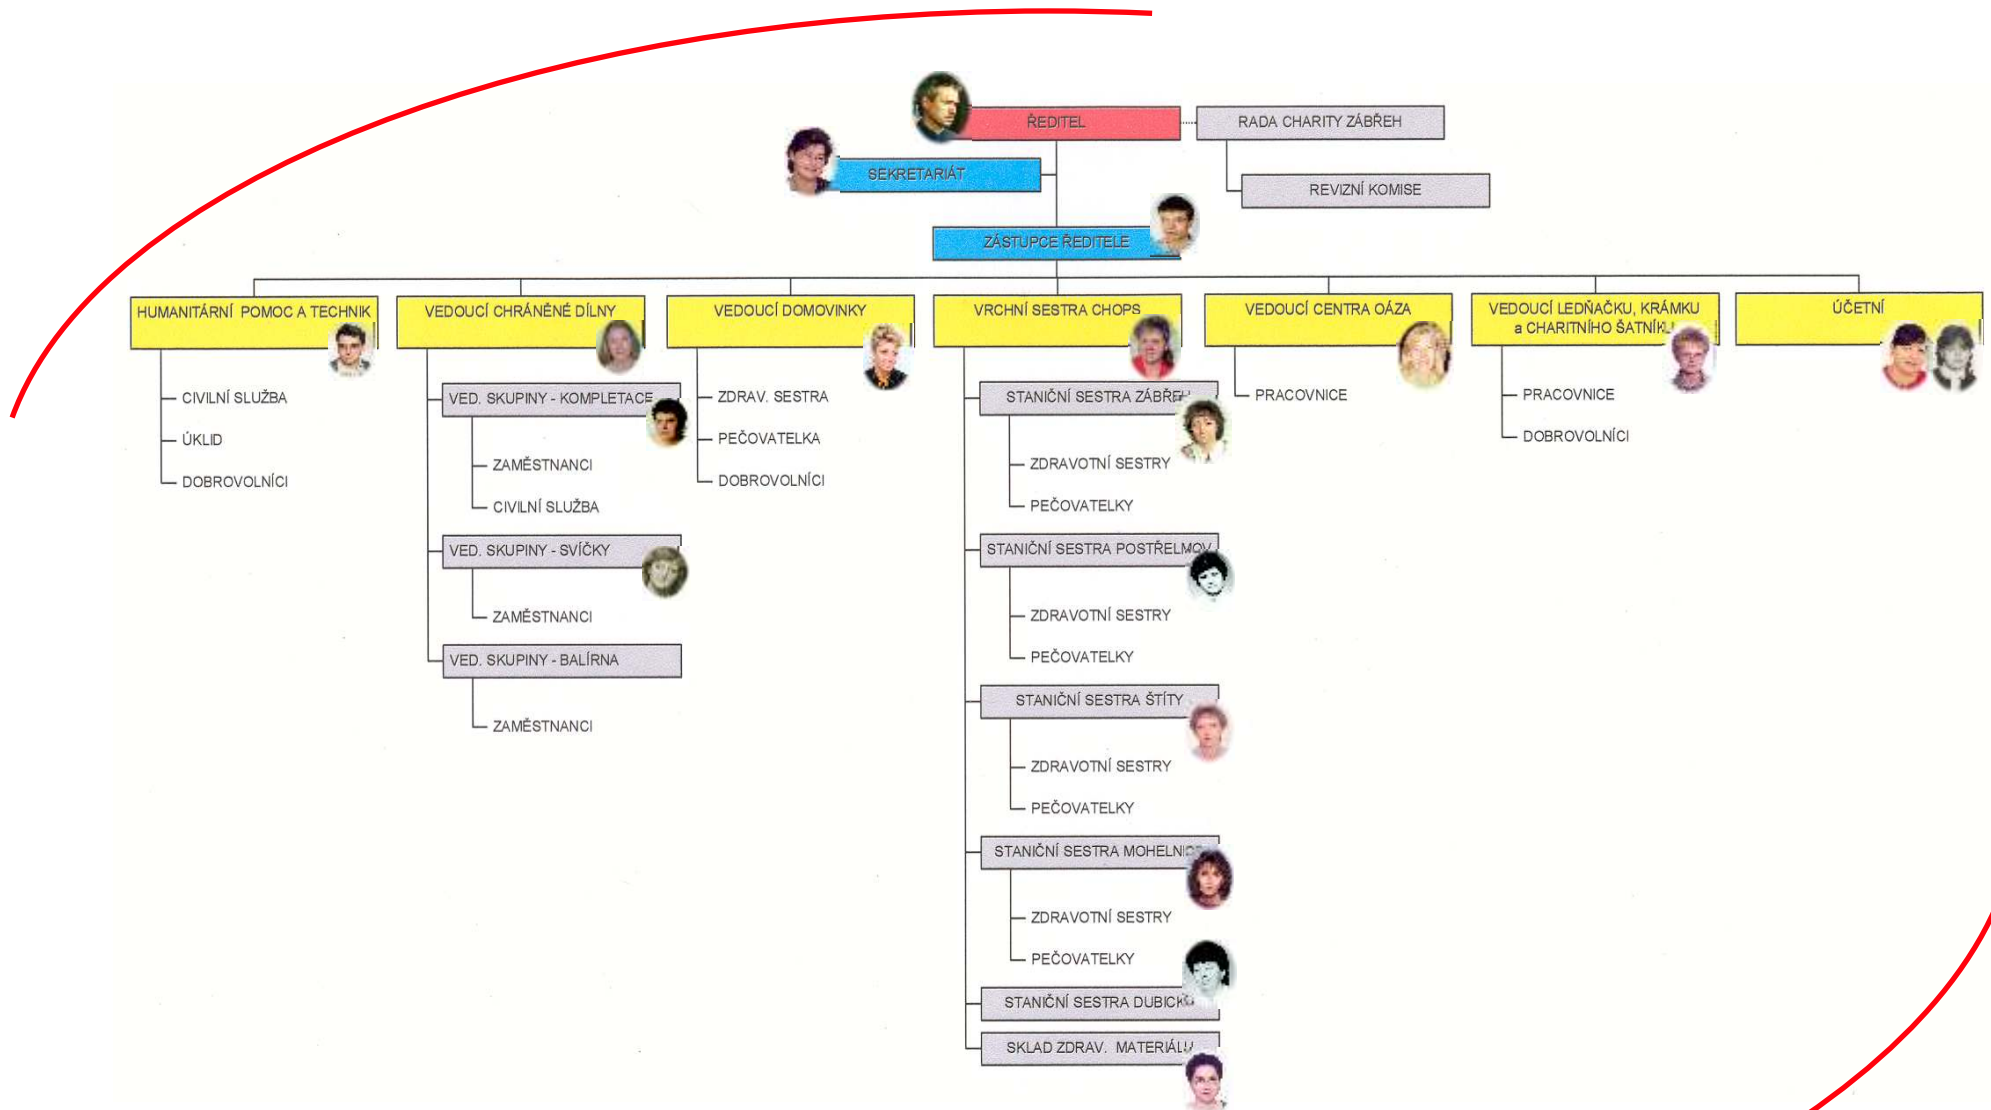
ŘEDITEL

RADA CHARITY ZÁBŘEH

SEKRETARIÁT

REVIZNÍ KOMISE

ZÁSTUPCE ŘEDITELE

HUMANITÁRNÍ POMOC A TECHNIK

CIVILNÍ SLUŽBA

ÚKLID

DOBROVOLNÍCI

VEDOUCÍ CHRÁNĚNÉ DÍLNY

VED. SKUPINY - KOMPLETACE

ZAMĚSTNANCI

CIVILNÍ SLUŽBA

VED. SKUPINY - SVÍČKY

ZAMĚSTNANCI

VED. SKUPINY - BALÍRNA

ZAMĚSTNANCI

VEDOUCÍ DOMOVINKY

ZDRAV. SESTRA

PEČOVATELKA

DOBROVOLNÍCI

VRCHNÍ SESTRA CHOPS

STANIČNÍ SESTRA ZÁBŘEH

ZDRAVOTNÍ SESTRY

PEČOVATELKY

STANIČNÍ SESTRA POSTŘELMOV

ZDRAVOTNÍ SESTRY

PEČOVATELKY

STANIČNÍ SESTRA ŠTÍTY

ZDRAVOTNÍ SESTRY

PEČOVATELKY

STANIČNÍ SESTRA MOHELNICE

ZDRAVOTNÍ SESTRY

PEČOVATELKY

STANIČNÍ SESTRA DUBICKO

SKLAD ZDRAV. MATERIÁLU

VEDOUCÍ CENTRA OÁZA

PRACOVNICE

VEDOUCÍ LEDŇÁČKU, KRÁMKU a CHARITNÍHO ŠATNÍKU

PRACOVNICE

DOBROVOLNÍCI

ÚČETNÍ